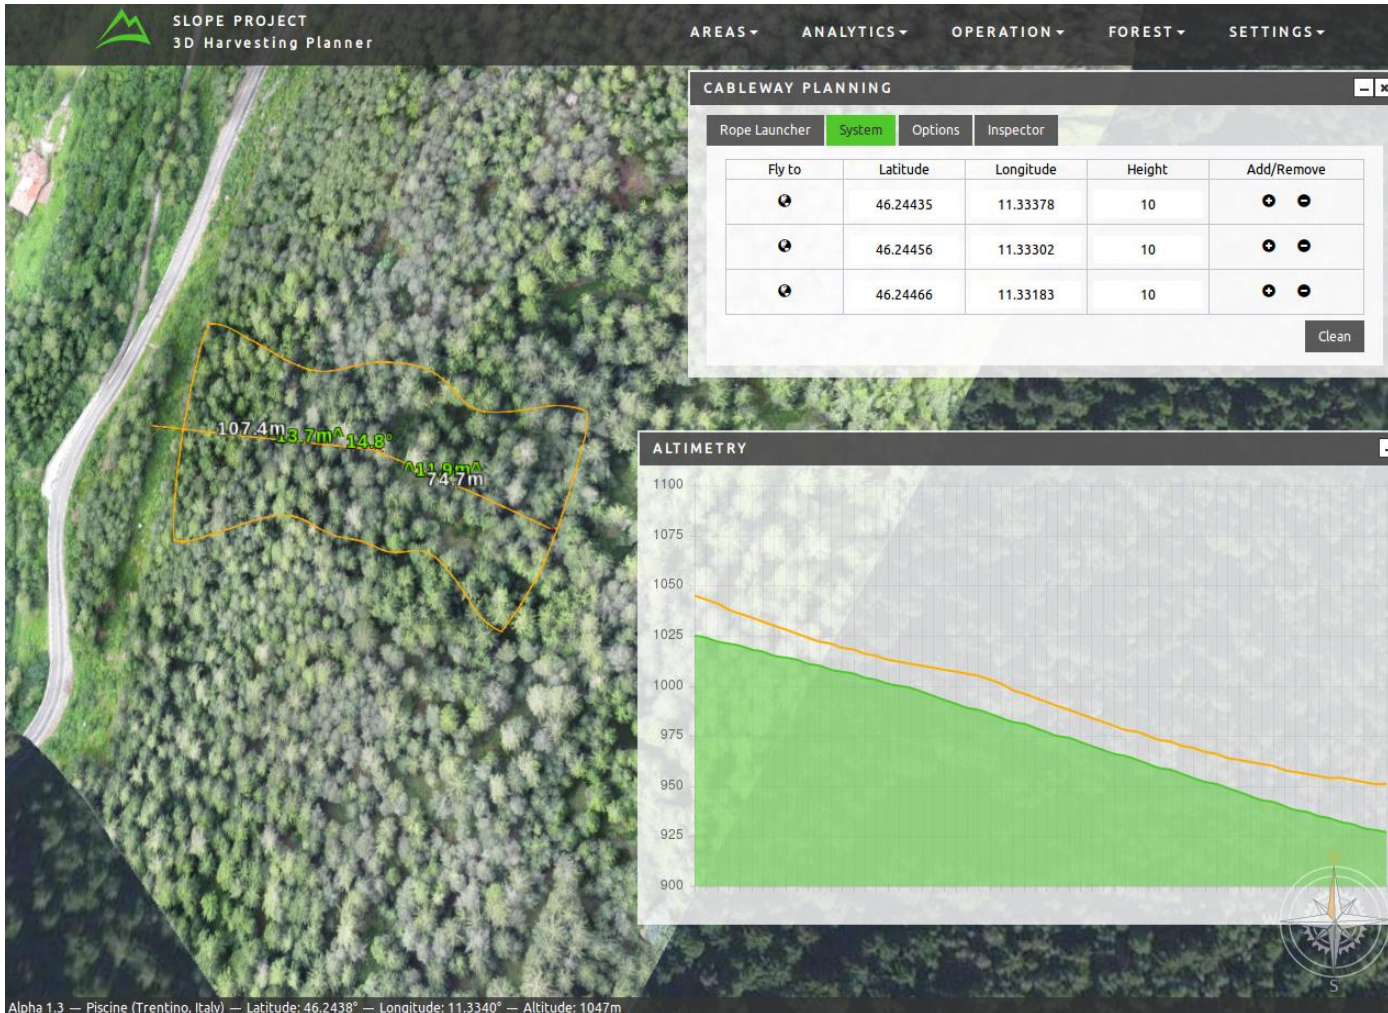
SLOPE PROJECT
3D Harvesting Planner

AREAS ▾ ANALYTICS ▾ OPERATION ▾ FOREST ▾ SETTINGS ▾

CABLEWAY PLANNING

Rope Launcher | System | Options | Inspector

| Fly to | Latitude | Longitude | Height | Add/Remove |
|---|---|---|---|---|
| | 46.24435 | 11.33378 | 10 | |
| | 46.24456 | 11.33302 | 10 | |
| | 46.24466 | 11.33183 | 10 | |

Clean

107.4m 13.7m^14.8°
^11.9m^ 74.7m

ALTIMETRY

1100
1075
1050
1025
1000
975
950
925
900

N
S

Alpha 1.3 — Piscine (Trentino, Italy) — Latitude: 46.2438° — Longitude: 11.3340° — Altitude: 1047m